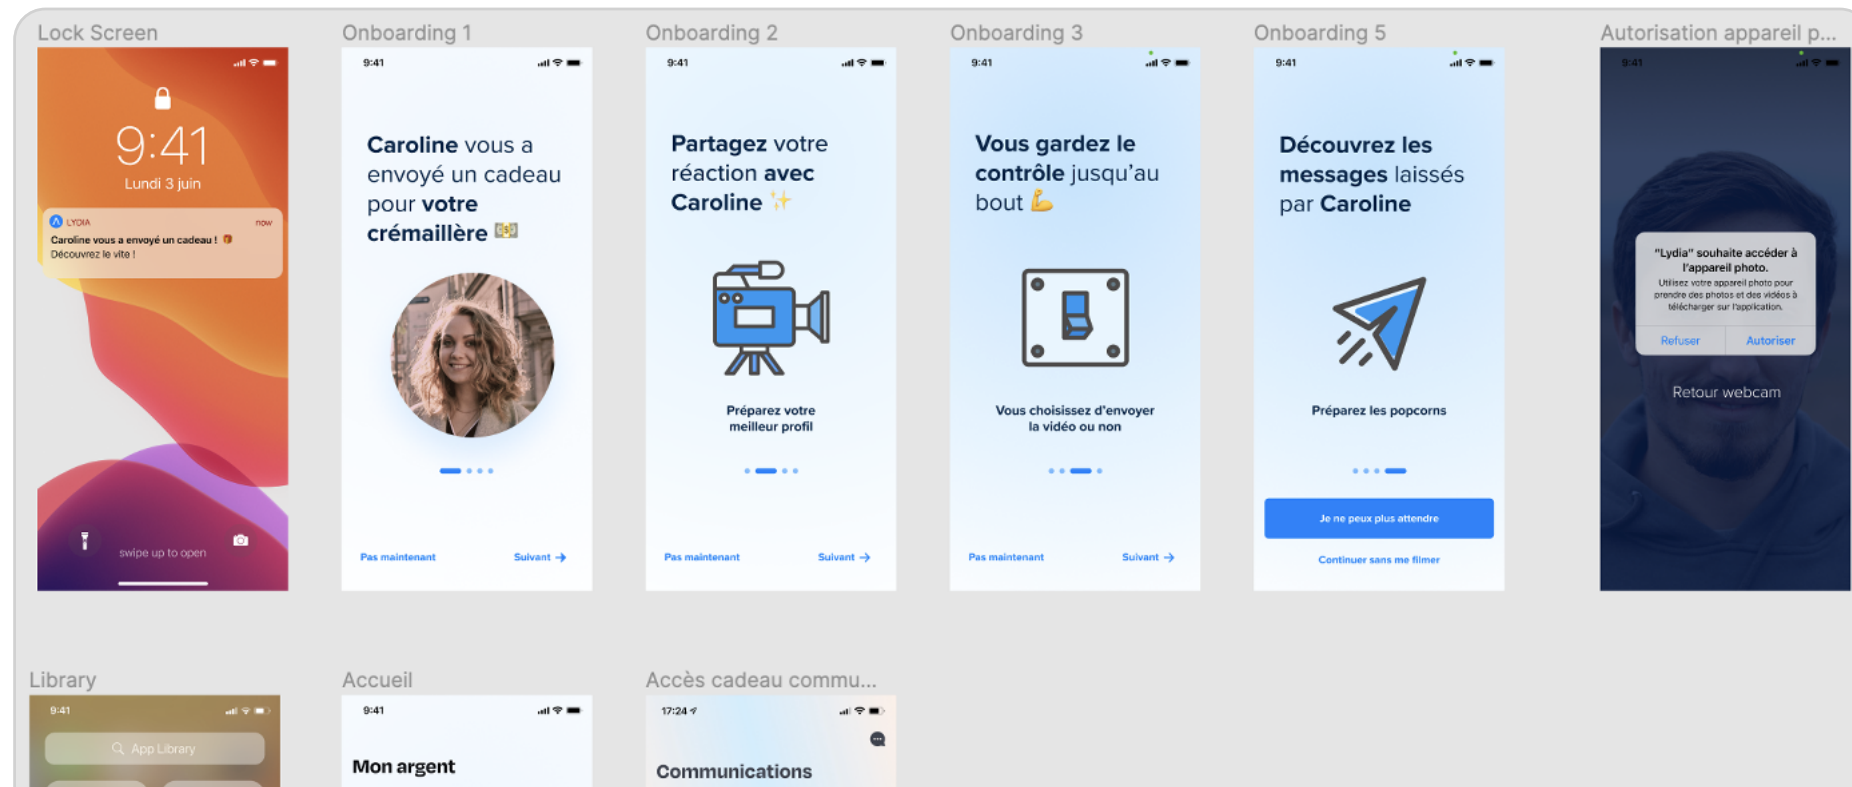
Lock Screen

9:41
Lundi 3 juin
LYDIA now
Caroline vous a envoyé un cadeau !
Découvrez le vite !
swipe up to open

Onboarding 1

9:41
Caroline vous a envoyé un cadeau pour votre crémaillère
Pas maintenant Suivant

Onboarding 2

9:41
Partagez votre réaction avec Caroline
Préparez votre meilleur profil
Pas maintenant Suivant

Onboarding 3

9:41
Vous gardez le contrôle jusqu'au bout
Vous choisissez d'envoyer la vidéo ou non
Pas maintenant Suivant

Onboarding 5

9:41
Découvrez les messages laissés par Caroline
Préparez les popcorns
Je ne peux plus attendre
Continuer sans me filmer

Autorisation appareil p...

9:41
"Lydia" souhaite accéder à l'appareil photo.
Utilisez votre appareil photo pour prendre des photos et des vidéos à télécharger sur l'application.
Refuser Autoriser
Retour webcam

Library

9:41
App Library

Accueil

9:41
Mon argent

Accès cadeau commu...

17:24
Communications